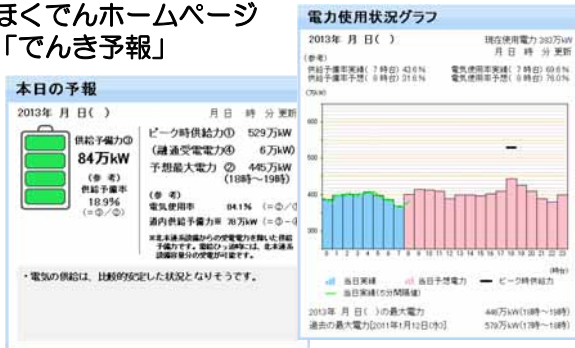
ほくでんホームページ
「でんき予報」

本日の予報
2013年 月 日( )
月 日 時 分 更新

供給予備力③
84万kW
(参 考)
供給予備率
18.9%
(=③/②)

ピーク時供給力① 529万kW
(融通受電電力④ 6万kW)
予想最大電力 ② 445万kW
(18時～19時)

(参 考)
電気使用率 84.1% (=②/①)
道内供給予備力率 78万kW (=③-④)

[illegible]

・電気の供給は、比較的安定した状況となりそうです。

電力使用状況グラフ
2013年 月 日( )
現在使用電力 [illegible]万kW
月 日 時 分 更新

(参考)
供給予備率実績( 7時台) 43.6%
供給予備率予想( 8時台) 31.6%
電気使用率実績( 7時台) 69.6%
電気使用率予想( 8時台) 76.0%

(万kW)
600
500
400
300
0 1 2 3 4 5 6 7 8 9 10 11 12 13 14 15 16 17 18 19 20 21 22 23
(時台)

当日実績 当日予想電力 ピーク時供給力
当日実績(5分間隔値)

2013年 月 日( )の最大電力 445万kW(18時～19時)
過去の最大電力[2011年1月12日(水)] 579万kW(17時～18時)